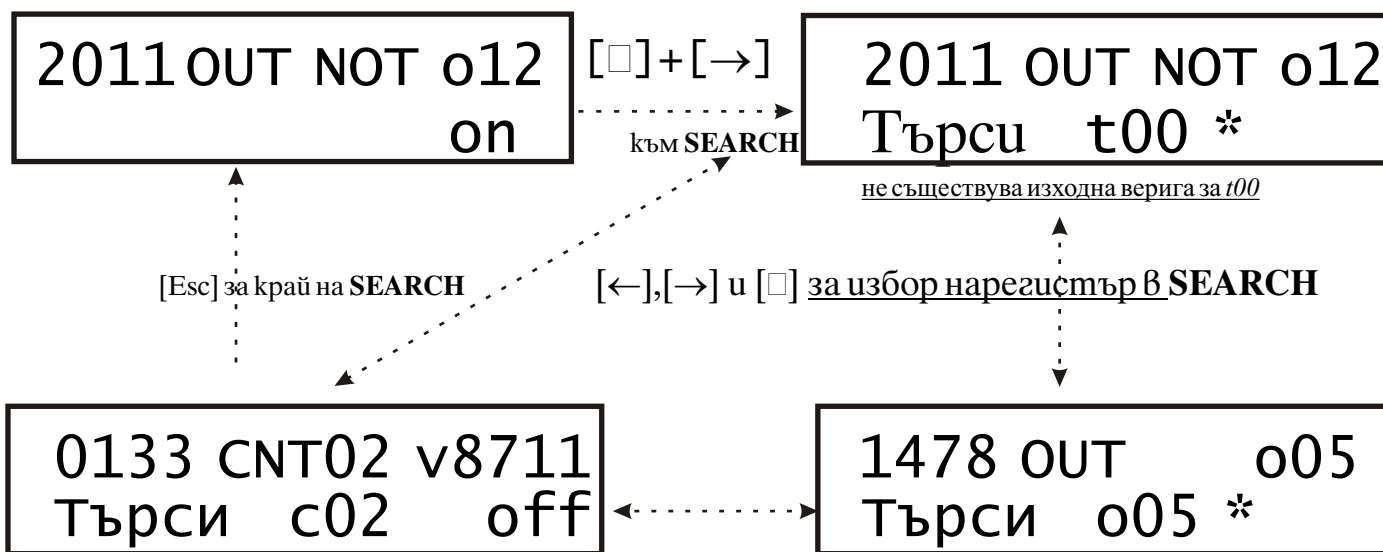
2011 OUT NOT o12
on

[□]+[→]

към SEARCH

2011 OUT NOT o12
Търси t00 *

не съществува изходна верига за t00

[Esc] за край на SEARCH

[←],[→] и [□] за избор на регистър в SEARCH

0133 CNT02 v8711
Търси c02 off

1478 OUT o05
Търси o05 *